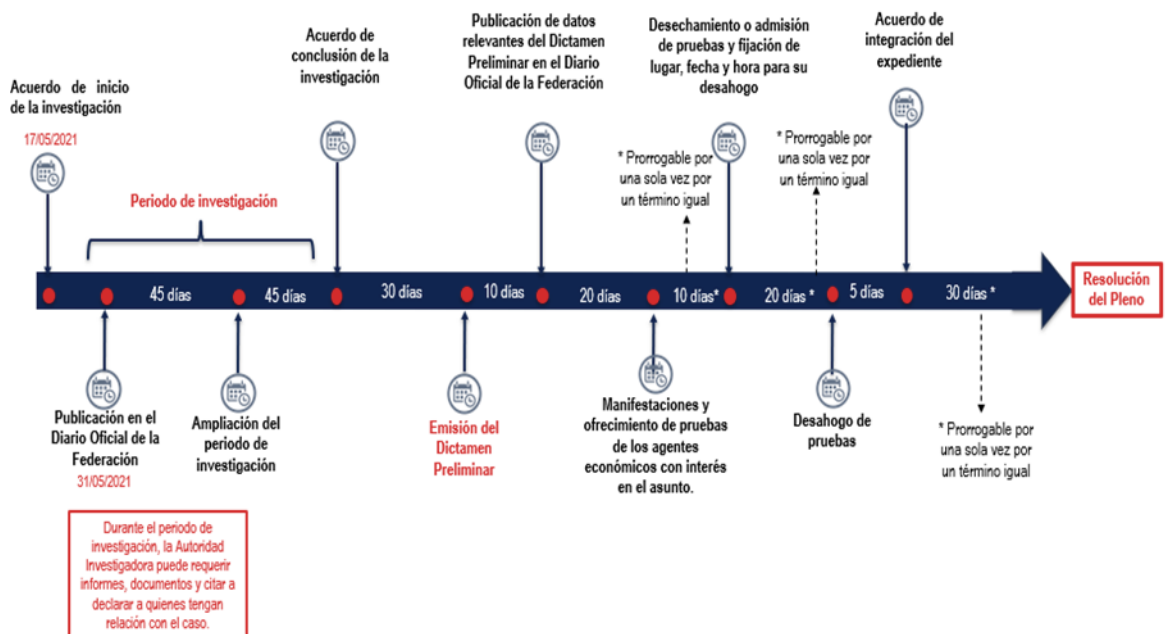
Acuerdo de inicio de la investigación
17/05/2021

Acuerdo de conclusión de la investigación

Publicación de datos relevantes del Dictamen Preliminar en el Diario Oficial de la Federación

Desechamiento o admisión de pruebas y fijación de lugar, fecha y hora para su desahogo

Acuerdo de integración del expediente

Periodo de investigación

* Prorrogable por una sola vez por un término igual

* Prorrogable por una sola vez por un término igual

45 días
45 días
30 días
10 días
20 días
10 días*
20 días *
5 días
30 días *

Resolución del Pleno

Publicación en el Diario Oficial de la Federación
31/05/2021

Ampliación del periodo de investigación

Emisión del Dictamen Preliminar

Manifestaciones y ofrecimiento de pruebas de los agentes económicos con interés en el asunto.

Desahogo de pruebas

* Prorrogable por una sola vez por un término igual

Durante el periodo de investigación, la Autoridad Investigadora puede requerir informes, documentos y citar a declarar a quienes tengan relación con el caso.